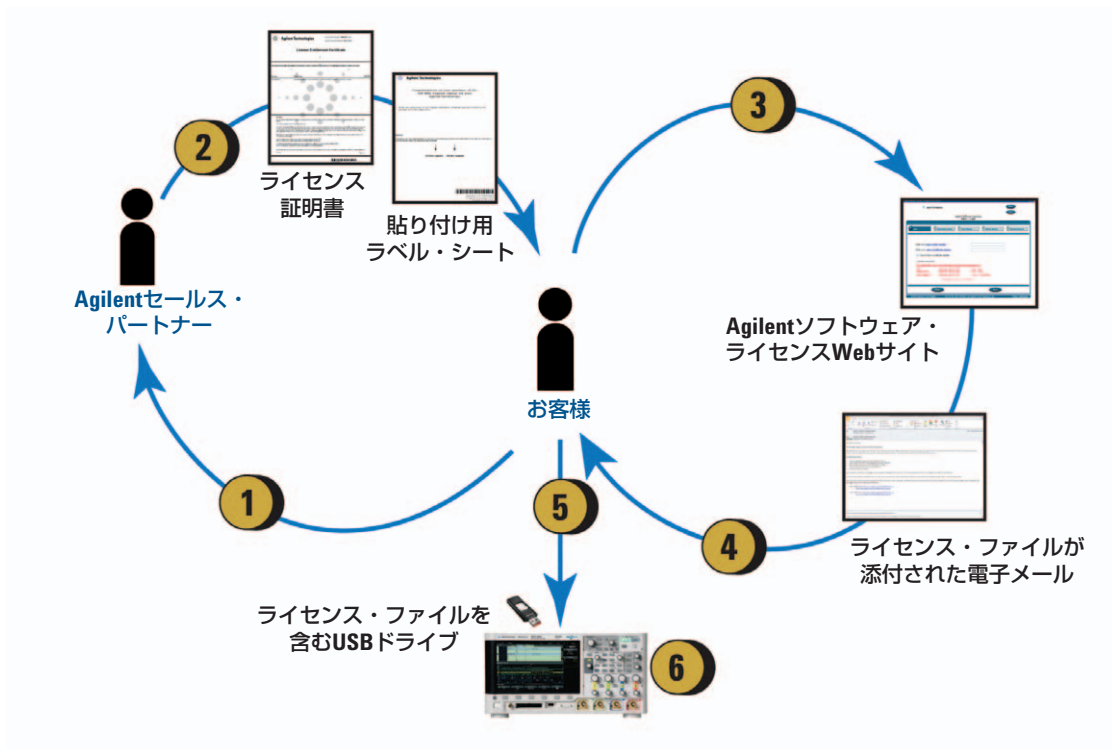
Agilent Technologies

License Entitlement Certificate

2

ライセンス
証明書

Agilent Technologies

貼り付け用
ラベル・シート

3

Agilentセールス・
パートナー

お客様

Agilentソフトウェア・
ライセンスWebサイト

1

5

4

ライセンス・ファイルが
添付された電子メール

ライセンス・ファイルを
含むUSBドライブ

6